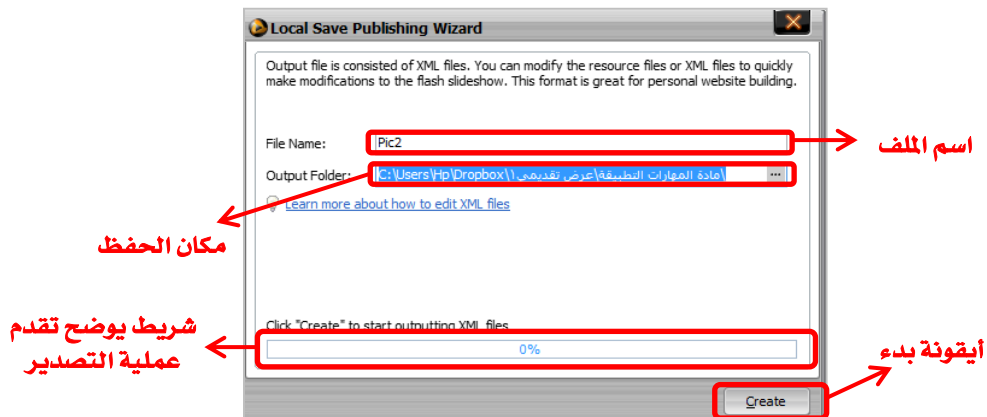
Local Save Publishing Wizard

Output file is consisted of XML files. You can modify the resource files or XML files to quickly make modifications to the flash slideshow. This format is great for personal website building.

File Name: Pic2

اسم الملف

Output Folder: C:\Users\Hp\Dropbox\مادة المهارات التطبيقة\عرض تقديمي ١\

مكان الحفظ

Learn more about how to edit XML files

Click "Create" to start outputting XML files

شريط يوضح تقدم عملية التصدير

0%

أيقونة بدء

Create